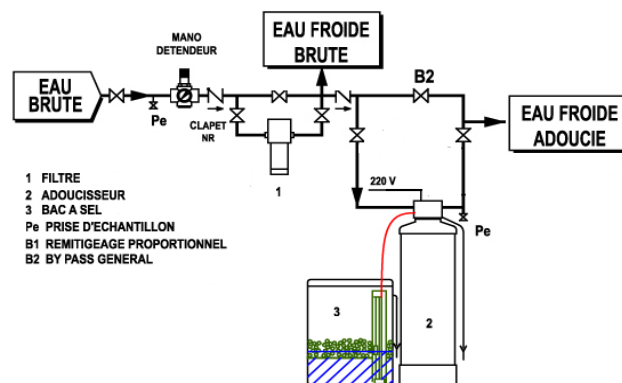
MANO
DETENDEUR

EAU FROIDE
BRUTE

EAU
BRUTE

Pe

CLAPET
NR

B2

EAU FROIDE
ADOUCIE

1

220 V

Pe

1 FILTRE
2 ADOUCISSEUR
3 BAC A SEL
Pe PRISE D'ECHANTILLON
B1 REMITIGEAGE PROPORTIONNEL
B2 BY PASS GENERAL

3

2